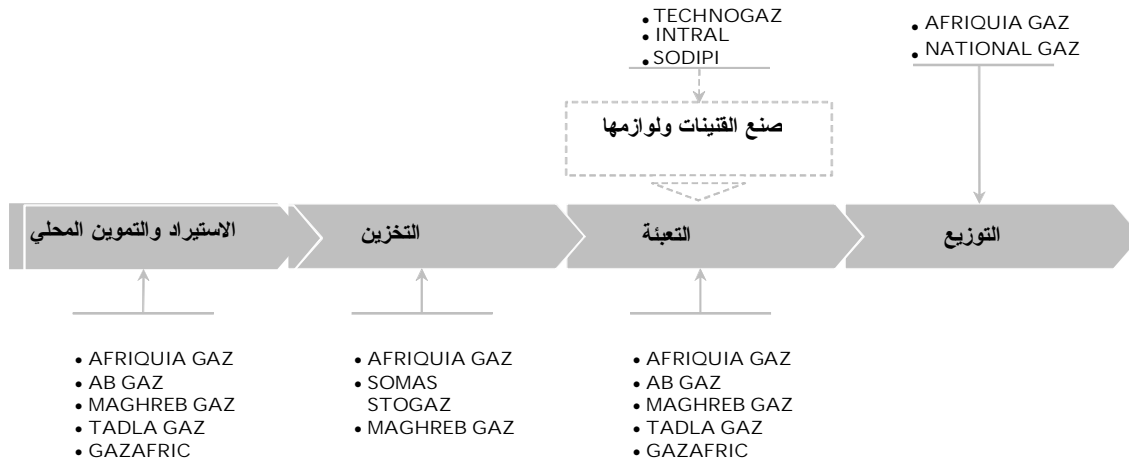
• TECHNOGAZ
• INTRAL
• SODIPI

صنع القنينات ولوازمها

• AFRIQUIA GAZ
• NATIONAL GAZ

الاستيراد والتموين المحلي

التخزين

التعبئة

التوزيع

• AFRIQUIA GAZ
• AB GAZ
• MAGHREB GAZ
• TADLA GAZ
• GAZAFRIC

• AFRIQUIA GAZ
• SOMAS STOGAZ
• MAGHREB GAZ

• AFRIQUIA GAZ
• AB GAZ
• MAGHREB GAZ
• TADLA GAZ
• GAZAFRIC